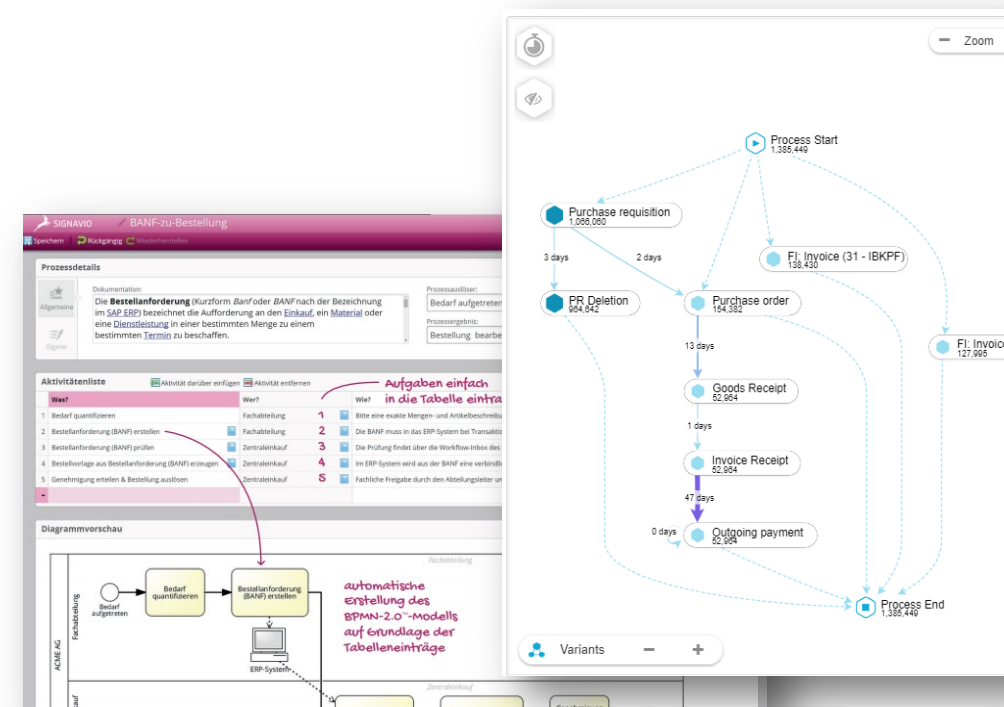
SIGNAVIO BANF-zu-Bestellung

Speichern Rückgängig Wiederherstellen

Prozessdetails

Allgemeine

Eigene

Dokumentation:

Die **Bestellanforderung** (Kurzform *Banf* oder *BANF* nach der Bezeichnung im SAP ERP) bezeichnet die Aufforderung an den Einkauf, ein Material oder eine Dienstleistung in einer bestimmten Menge zu einem bestimmten Termin zu beschaffen.

Prozessauslöser:

Bedarf aufgetreten

Prozessergebnis:

Bestellung bearbe

Aktivitätenliste

Aktivität darüber einfügen Aktivität entfernen

Aufgaben einfach in die Tabelle eintra

| | Was? | Wer? | | Wie? |
|---|---|---|---|---|
| 1 | Bedarf quantifizieren | Fachabteilung | 1 | Bitte eine exakte Mengen- und Artikelbeschreibu |
| 2 | Bestellanforderung (BANF) erstellen | Fachabteilung | 2 | Die BANF muss in das ERP-System bei Transaktio |
| 3 | Bestellanforderung (BANF) prüfen | Zentraleinkauf | 3 | Die Prüfung findet über die Workflow-Inbox des |
| 4 | Bestellvorlage aus Bestellanforderung (BANF) erzeugen | Zentraleinkauf | 4 | Im ERP-System wird aus der BANF eine verbindli |
| 5 | Genehmigung erteilen & Bestellung auslösen | Zentraleinkauf | 5 | Fachliche Freigabe durch den Abteilungsleiter un |

Diagrammvorschau

ACME AG

Fachabteilung

Fachabteilung

Bedarf aufgetreten

Bedarf quantifizieren

Bestellanforderung (BANF) erstellen

ERP-System

automatische Erstellung des BPMN-2.0™-Modells auf Grundlage der Tabelleneinträge

Zentraleinkauf

kauf

Zoom

Process Start 1,385,449

Purchase requisition 1,068,060

3 days

2 days

FI: Invoice (31 - IBKPF) 138,430

PR Deletion 964,642

Purchase order 154,382

FI: Invoic 127,995

13 days

Goods Receipt 52,964

1 days

Invoice Receipt 52,964

47 days

0 days

Outgoing payment 52,964

Process End 1,385,449

Variants